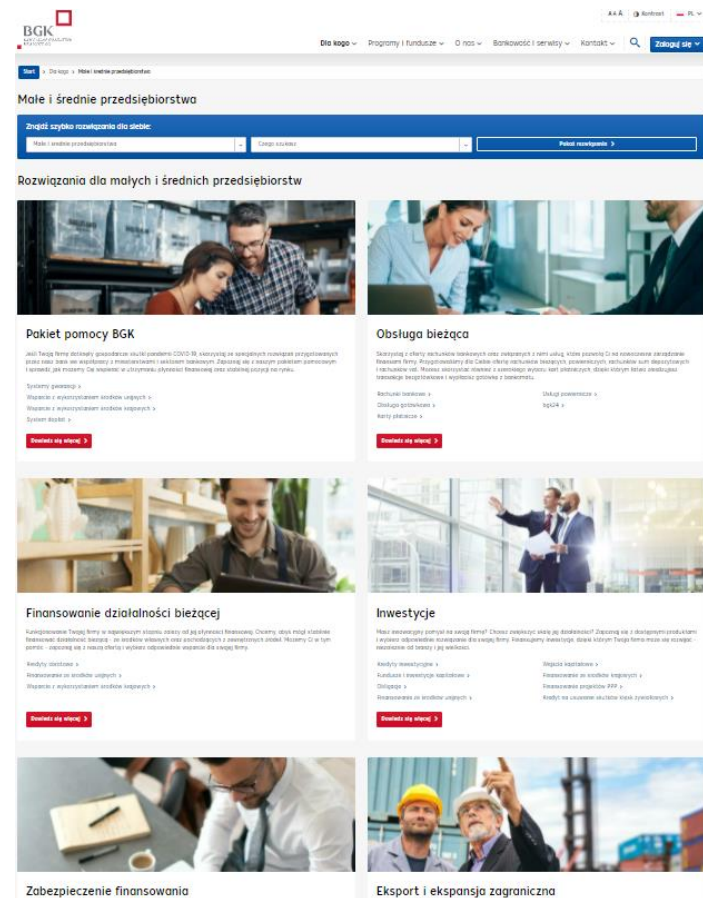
BGK
BANK GOSPODARSTWA KRAJOWEGO

A A Á   Kontrast   PL

Dla kogo   Programy i fundusze   O nas   Bankowość i serwisy   Kontakt   Zaloguj się

Start > Dla kogo > Małe i średnie przedsiębiorstwa

Małe i średnie przedsiębiorstwa

Znajdź szybko rozwiązania dla siebie:

Małe i średnie przedsiębiorstwa   Czego szukasz   Pokaż rozwiązania >

Rozwiązania dla małych i średnich przedsiębiorstw

Pakiet pomocy BGK

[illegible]

Systemy gwarancji >
Wsparcie z wykorzystaniem środków unijnych >
Wsparcie z wykorzystaniem środków krajowych >
System dopłat >

Dowiedz się więcej >

Obsługa bieżąca

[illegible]

Rachunki bankowe >
Obsługa gotówkowa >
Karty płatnicze >
Usługi powiernicze >
bgk24 >

Dowiedz się więcej >

Finansowanie działalności bieżącej

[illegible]

Kredyty obrotowe >
Finansowanie ze środków unijnych >
Wsparcie z wykorzystaniem środków krajowych >

Dowiedz się więcej >

Inwestycje

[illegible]

Kredyty inwestycyjne >
Fundusze i inwestycje kapitałowe >
Obligacje >
Finansowanie ze środków unijnych >
Wejścia kapitałowe >
Finansowanie ze środków krajowych >
Finansowanie projektów PPP >
Kredyt na usuwanie skutków klęsk żywiołowych >

Dowiedz się więcej >

Zabezpieczenie finansowania

Eksport i ekspansja zagraniczna